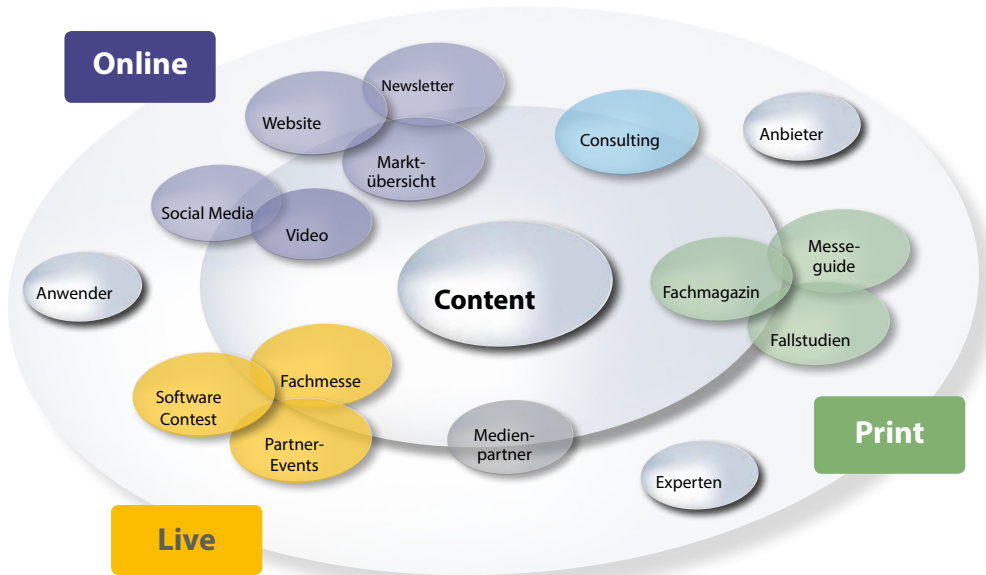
Online

Newsletter

Website

Markt-übersicht

Consulting

Anbieter

Social Media

Video

Content

Anwender

Messe-guide

Fachmagazin

Fallstudien

Fachmesse

Software Contest

Partner-Events

Medien-partner

Print

Experten

Live